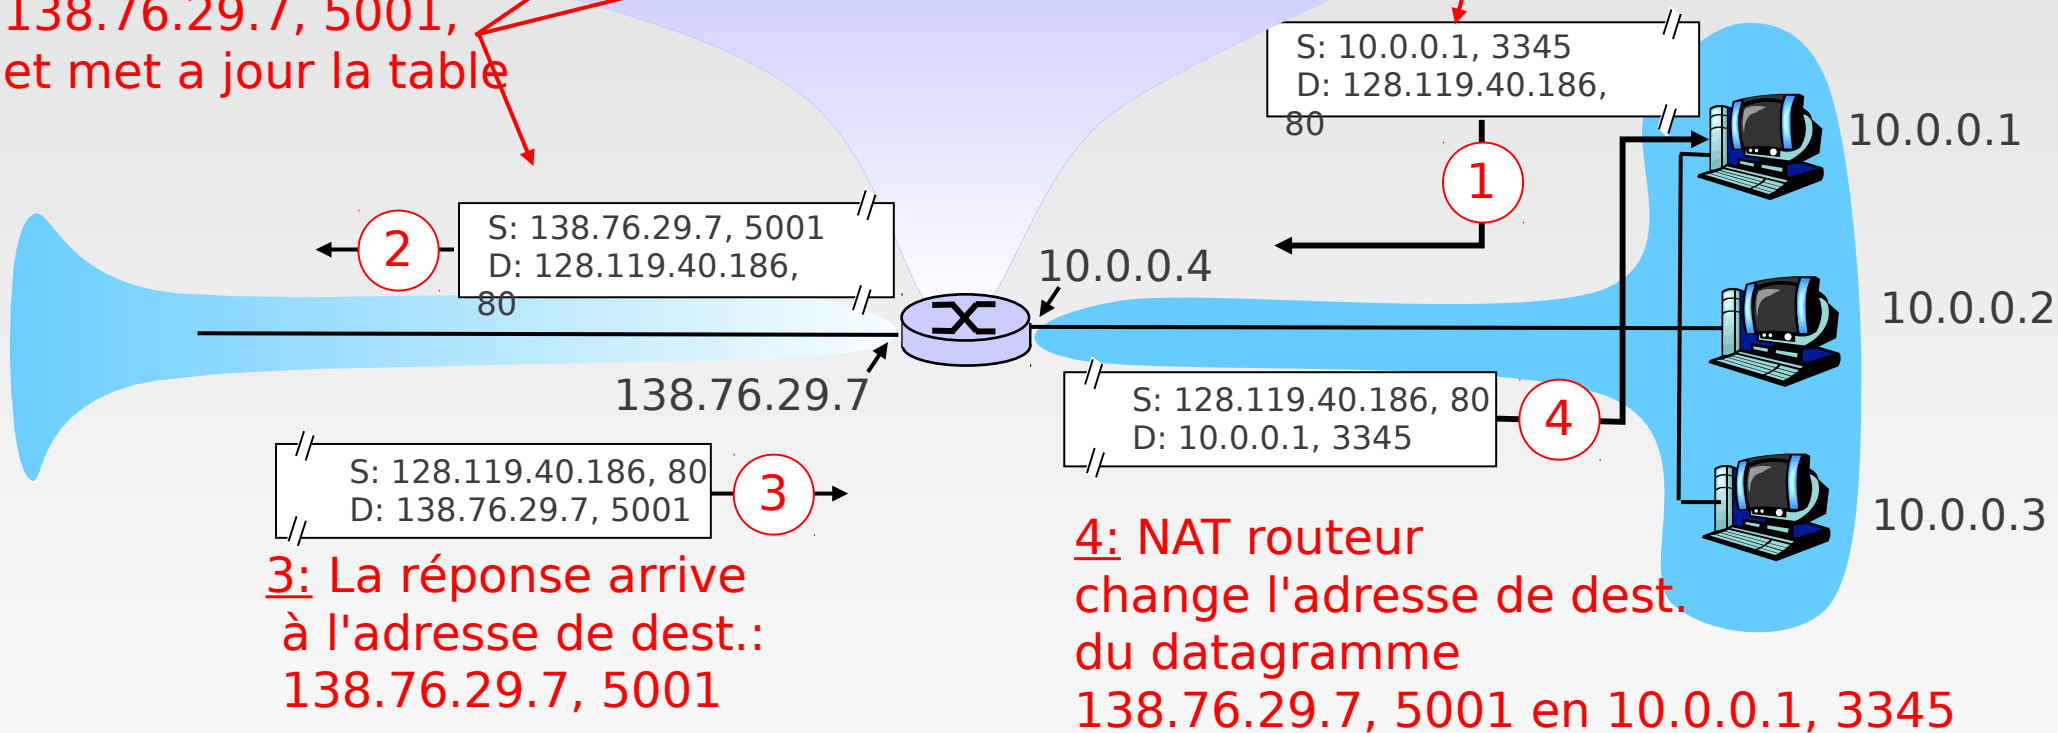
138.76.29.7, 5001,
et met a jour la table

S: 10.0.0.1, 3345
D: 128.119.40.186, 80

1

10.0.0.1

S: 138.76.29.7, 5001
D: 128.119.40.186, 80

2

10.0.0.4

10.0.0.2

138.76.29.7

S: 128.119.40.186, 80
D: 10.0.0.1, 3345

4

S: 128.119.40.186, 80
D: 138.76.29.7, 5001

3

10.0.0.3

4: NAT routeur change l'adresse de dest. du datagramme 138.76.29.7, 5001 en 10.0.0.1, 3345

3: La réponse arrive à l'adresse de dest.: 138.76.29.7, 5001